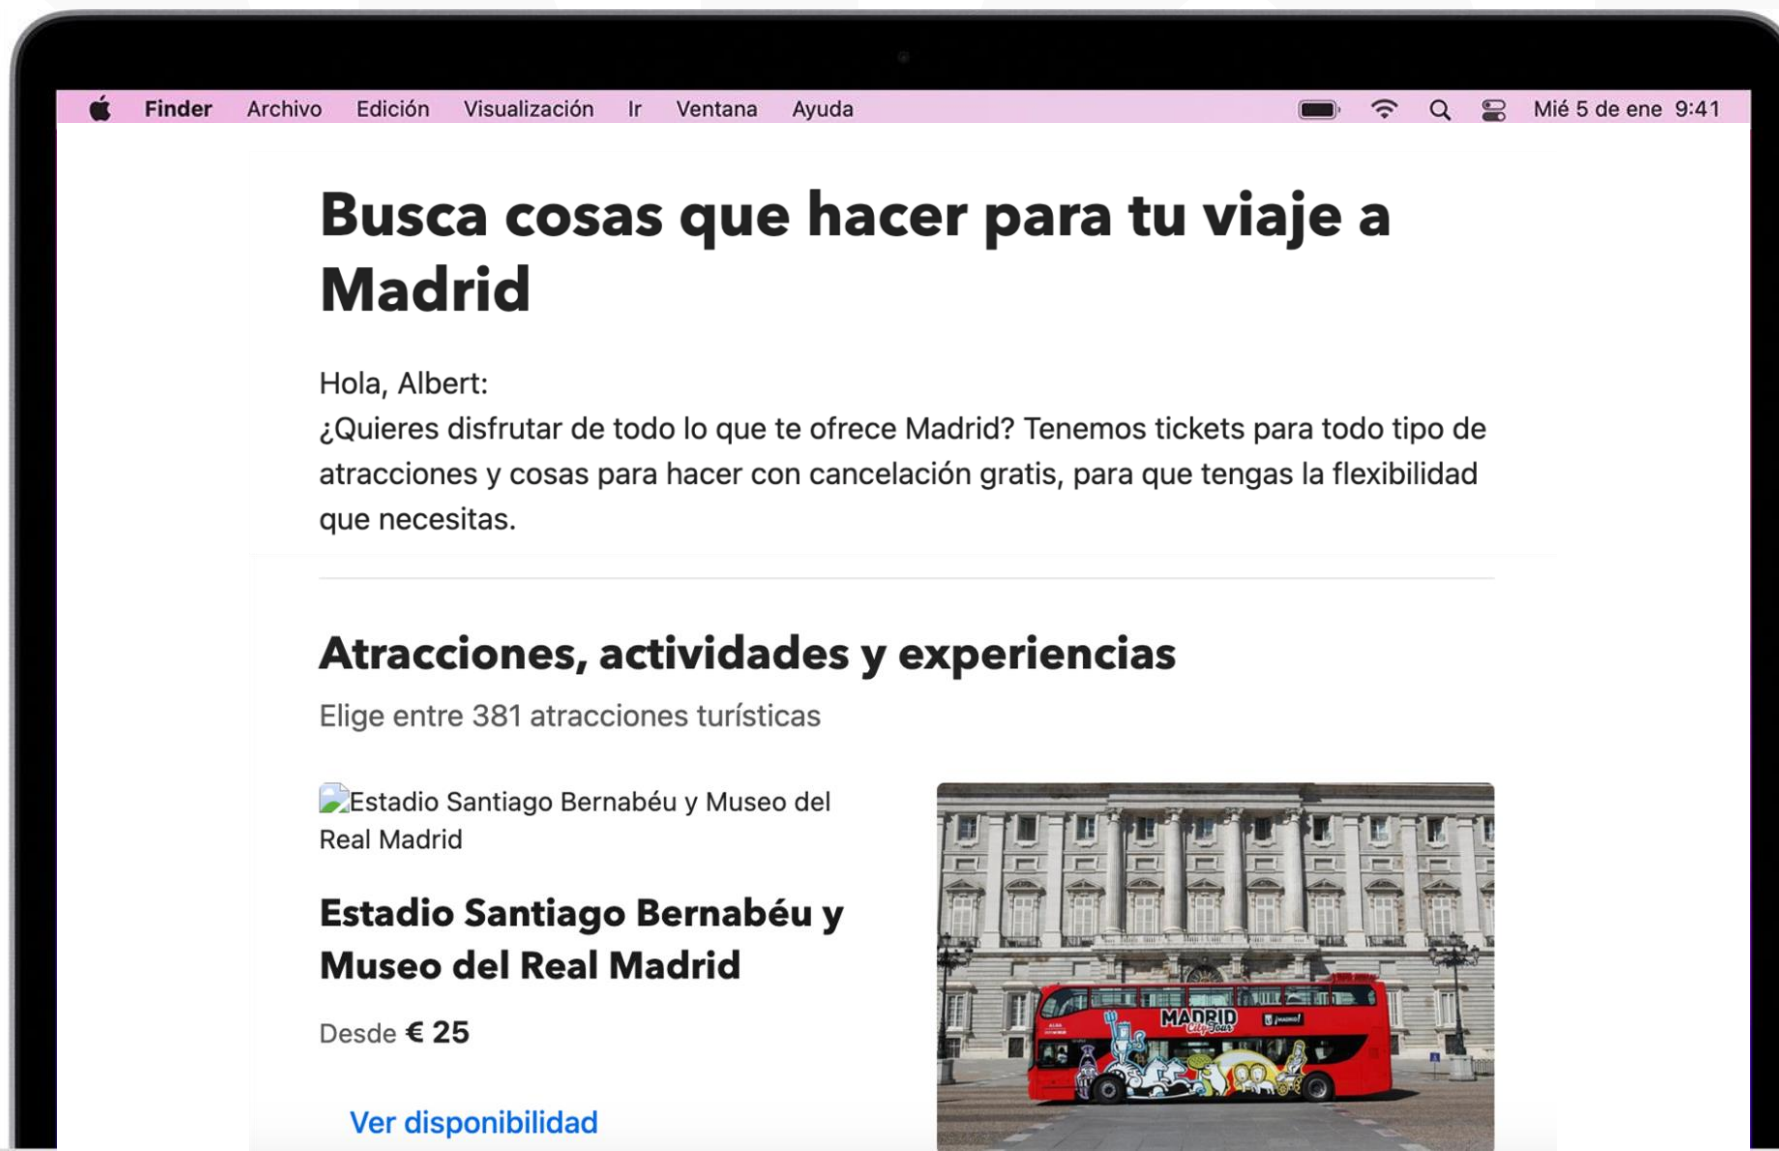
Finder Archivo Edición Visualización Ir Ventana Ayuda Mié 5 de ene 9:41

Busca cosas que hacer para tu viaje a Madrid

Hola, Albert:
¿Quieres disfrutar de todo lo que te ofrece Madrid? Tenemos tickets para todo tipo de atracciones y cosas para hacer con cancelación gratis, para que tengas la flexibilidad que necesitas.

Atracciones, actividades y experiencias

Elige entre 381 atracciones turísticas

Estadio Santiago Bernabéu y Museo del Real Madrid

Estadio Santiago Bernabéu y Museo del Real Madrid

Desde € 25

Ver disponibilidad

MADRID City Tour